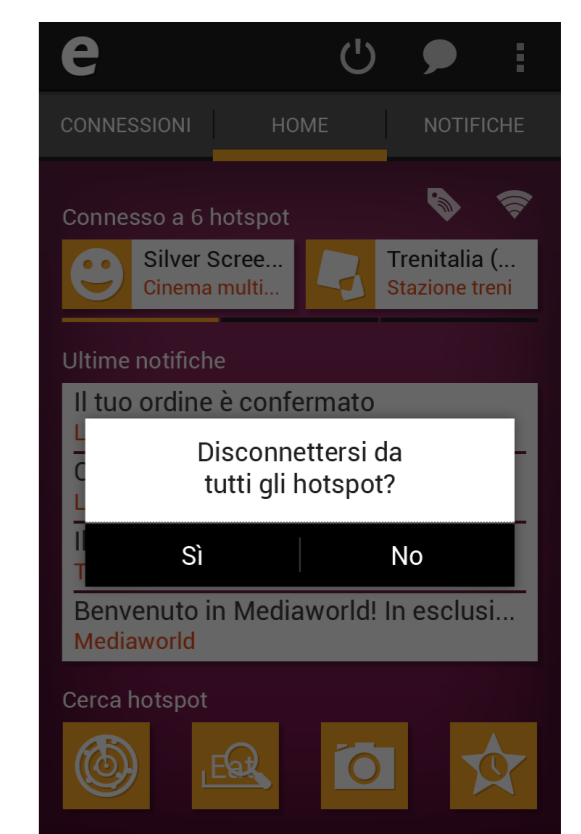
e

CONNESSIONI | HOME | NOTIFICHE

Connesso a 6 hotspot

Silver Scree...
Cinema multi...

Trenitalia (...
Stazione treni

Ultime notifiche

Il tuo ordine è confermato
L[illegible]

C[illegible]
L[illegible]

I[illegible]
T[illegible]

Disconnettersi da tutti gli hotspot?

Sì

No

Benvenuto in Mediaworld! In esclusi...
Mediaworld

Cerca hotspot

Eat